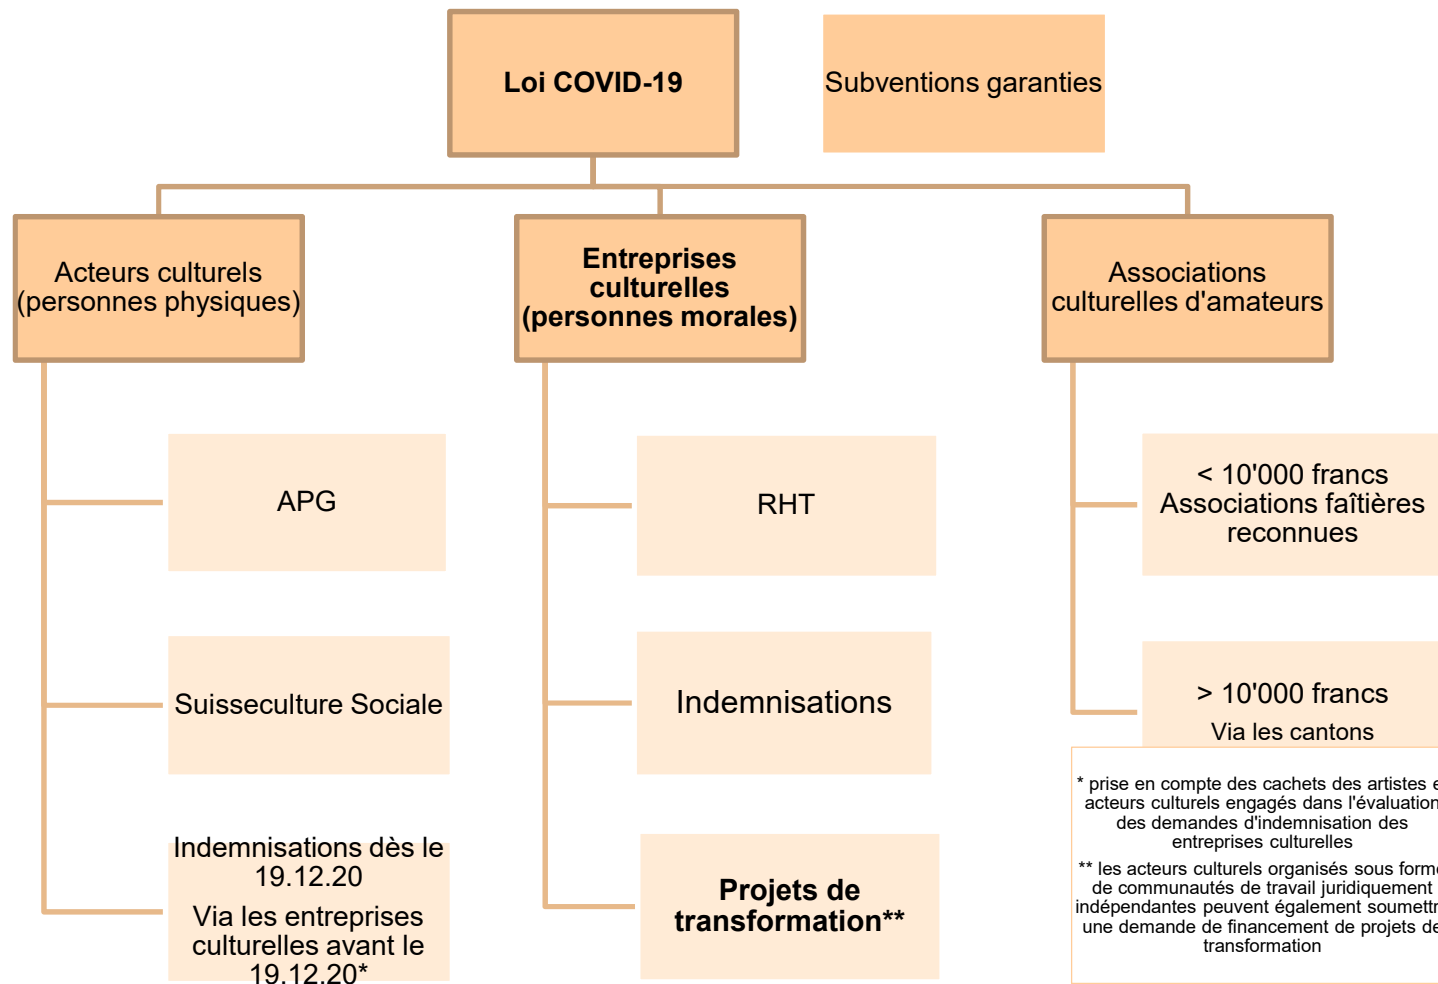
Loi COVID-19

Subventions garanties

Acteurs culturels (personnes physiques)

Entreprises culturelles (personnes morales)

Associations culturelles d'amateurs

APG

Suisseculture Sociale

Indemnisations dès le 19.12.20

Via les entreprises culturelles avant le 19.12.20*

RHT

Indemnisations

Projets de transformation**

< 10'000 francs Associations faîtières reconnues

> 10'000 francs

Via les cantons

* prise en compte des cachets des artistes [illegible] acteurs culturels engagés dans l'évaluation des demandes d'indemnisation des entreprises culturelles

** les acteurs culturels organisés sous form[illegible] de communautés de travail juridiquement indépendantes peuvent également soumettr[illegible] une demande de financement de projets de transformation